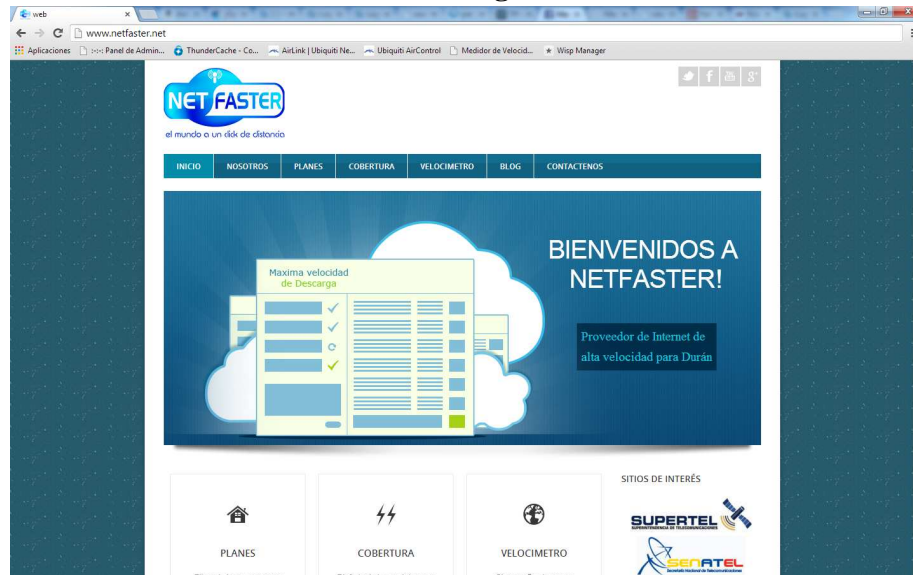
web
www.netfaster.net
Aplicaciones :::: Panel de Admin... ThunderCache - Co... AirLink | Ubiquiti Ne... Ubiquiti AirControl Medidor de Velocid... Wisp Manager

NET FASTER
el mundo a un click de distancia

INICIO NOSOTROS PLANES COBERTURA VELOCIMETRO BLOG CONTACTENOS

Maxima velocidad de Descarga

BIENVENIDOS A NETFASTER!

Proveedor de Internet de alta velocidad para Durán

PLANES

COBERTURA

VELOCIMETRO

SITIOS DE INTERÉS

SUPERTEL
SUPERINTENDENCIA DE TELECOMUNICACIONES

SENATEL
Secretaría Nacional de Telecomunicaciones